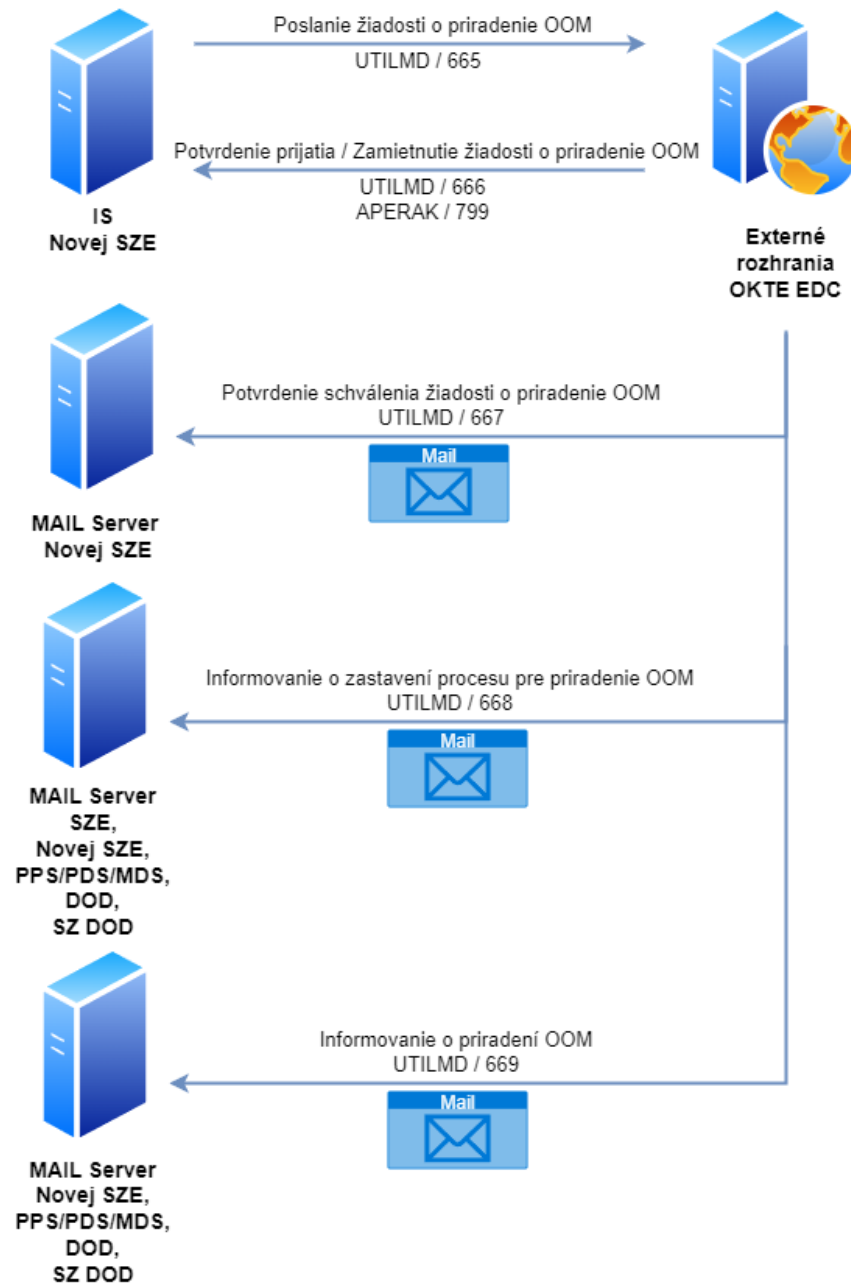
Poslanie žiadosti o priradenie OOM
UTILMD / 665

Potvrdenie prijatia / Zamietnutie žiadosti o priradenie OOM
UTILMD / 666
APERAK / 799

IS
Novej SZE

Externé
rozhrania
OKTE EDC

Potvrdenie schválenia žiadosti o priradenie OOM
UTILMD / 667

Mail

MAIL Server
Novej SZE

Informovanie o zastavení procesu pre priradenie OOM
UTILMD / 668

Mail

MAIL Server
SZE,
Novej SZE,
PPS/PDS/MDS,
DOD,
SZ DOD

Informovanie o priradení OOM
UTILMD / 669

Mail

MAIL Server
Novej SZE,
PPS/PDS/MDS,
DOD,
SZ DOD